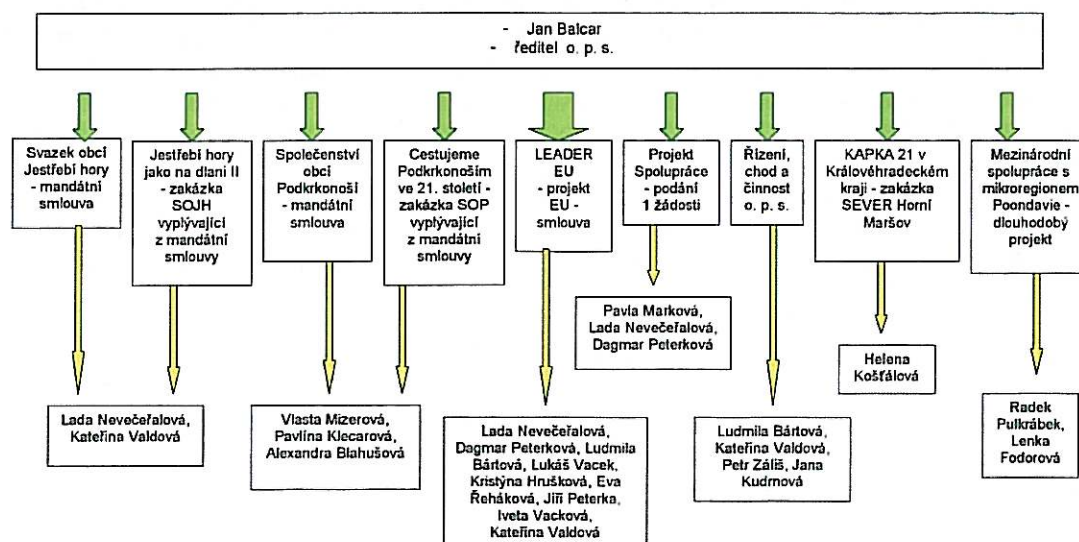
- Jan Balcar
- ředitel o. p. s.

Svazek obcí Jestřebí hory - mandátní smlouva

Jestřebí hory jako na dlani II - zakázka SOJH vyplývající z mandátní smlouvy

Společenství obcí Podkrkonoší - mandátní smlouva

Cestujeme Podkrkonoším ve 21. století - zakázka SOP vyplývající z mandátní smlouvy

LEADER EU - projekt EU - smlouva

Projekt Spolupráce - podání 1 žádosti

Řízení, chod a činnost o. p. s.

KAPKA 21 v Královéhradeckém kraji - zakázka SEVER Horní Maršov

Mezinárodní spolupráce s mikroregionem Poondavie - dlouhodobý projekt

Pavla Marková, Lada Nevečeřalová, Dagmar Peterková

Helena Košťálová

Lada Nevečeřalová, Kateřina Valdová

Vlasta Mizerová, Pavlína Klecarová, Alexandra Blahušová

Lada Nevečeřalová, Dagmar Peterková, Ludmila Bártová, Lukáš Vacek, Kristýna Hrušková, Eva Řeháková, Jiří Peterka, Iveta Vacková, Kateřina Valdová

Ludmila Bártová, Kateřina Valdová, Petr Záliš, Jana Kudrnová

Radek Pulkrábek, Lenka Fodorová